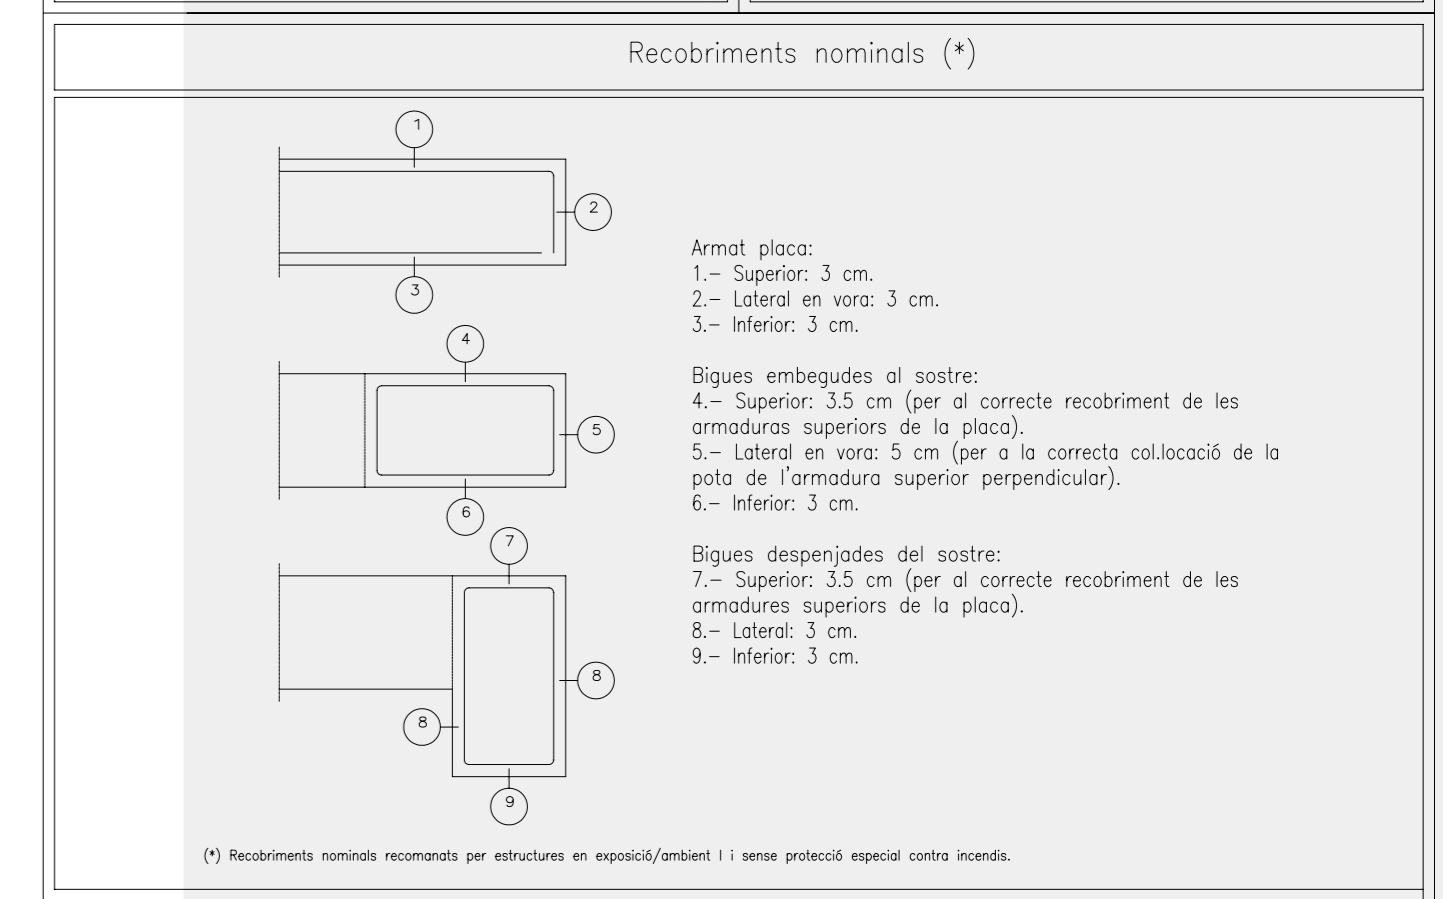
Recobriments nominals (*)

1

2

3

4

5

6

7

8

8

9

Armat placa:
1.– Superior: 3 cm.
2.– Lateral en vora: 3 cm.
3.– Inferior: 3 cm.

Bigues embegudes al sostre:
4.– Superior: 3.5 cm (per al correcte recobriment de les armaduras superiors de la placa).
5.– Lateral en vora: 5 cm (per a la correcta col.locació de la pota de l'armadura superior perpendicular).
6.– Inferior: 3 cm.

Bigues despenjades del sostre:
7.– Superior: 3.5 cm (per al correcte recobriment de les armadures superiors de la placa).
8.– Lateral: 3 cm.
9.– Inferior: 3 cm.

(*) Recobriments nominals recomanats per estructures en exposició/ambient I i sense protecció especial contra incendis.